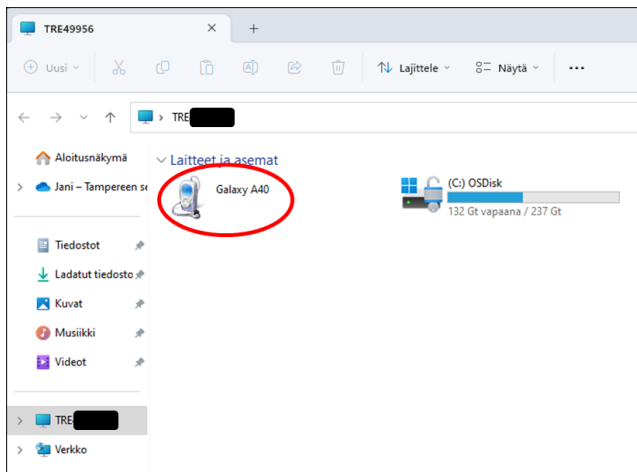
TRE49956 ✕ +

Uusi
Lajittele
Näytä
···

TRE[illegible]

Aloitusnäkymä
Jani – Tampereen se
Tiedostot
Ladatut tiedosto
Kuvat
Musiikki
Videot
TRE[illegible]
Verkko

Laitteet ja asemat
Galaxy A40
(C:) OSDisk
132 Gt vapaana / 237 Gt